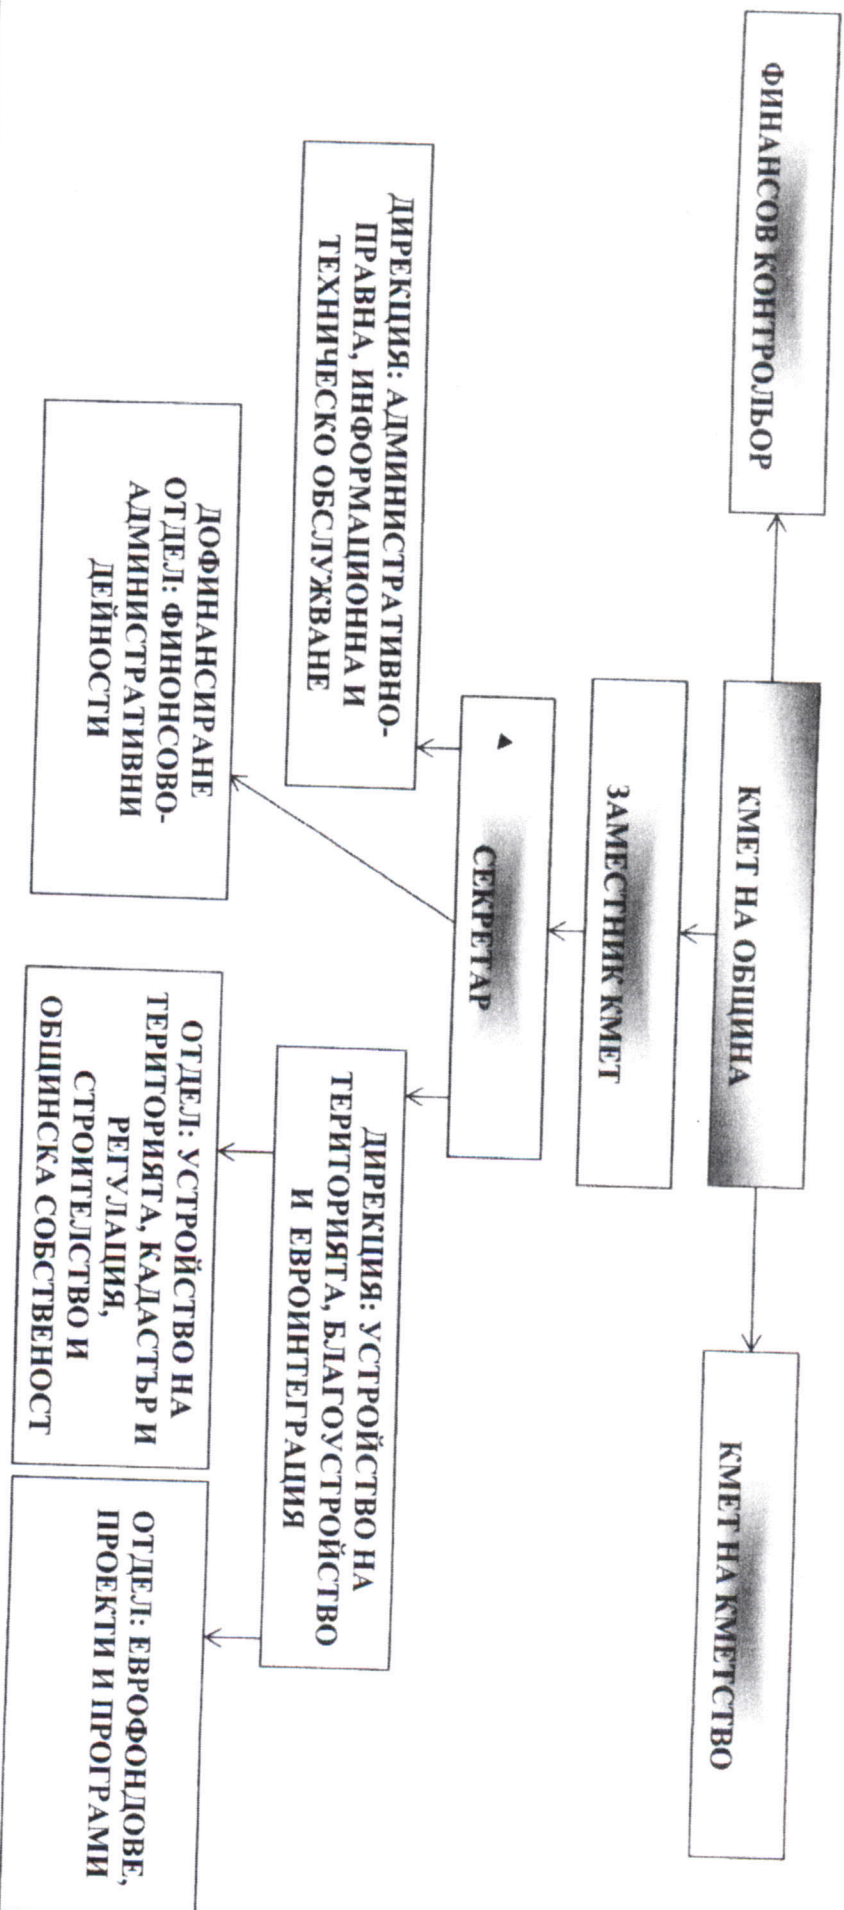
КМЕТ НА ОБЩИНА

ФИНАНСОВ КОНТРОЛЬОР

КМЕТ НА КМЕТСТВО

ЗАМЕСТНИК КМЕТ

СЕКРЕТАР

ДИРЕКЦИЯ: АДМИНИСТРАТИВНО-ПРАВНА, ИНФОРМАЦИОННА И ТЕХНИЧЕСКО ОБСЛУЖВАНЕ

ДИРЕКЦИЯ: УСТРОЙСТВО НА ТЕРИТОРИЯТА, БЛАГОУСТРОЙСТВО И ЕВРОИНТЕГРАЦИЯ

ДОФИНАНСИРАНЕ ОТДЕЛ: ФИНОНСОВО-АДМИНИСТРАТИВНИ ДЕЙНОСТИ

ОТДЕЛ: УСТРОЙСТВО НА ТЕРИТОРИЯТА, КАДАСТЬР И РЕГУЛАЦИЯ, СТРОИТЕЛСТВО И ОБЩИНСКА СОБСТВЕНОСТ

ОТДЕЛ: ЕВРОФОНДОВЕ, ПРОЕКТИ И ПРОГРАМИ